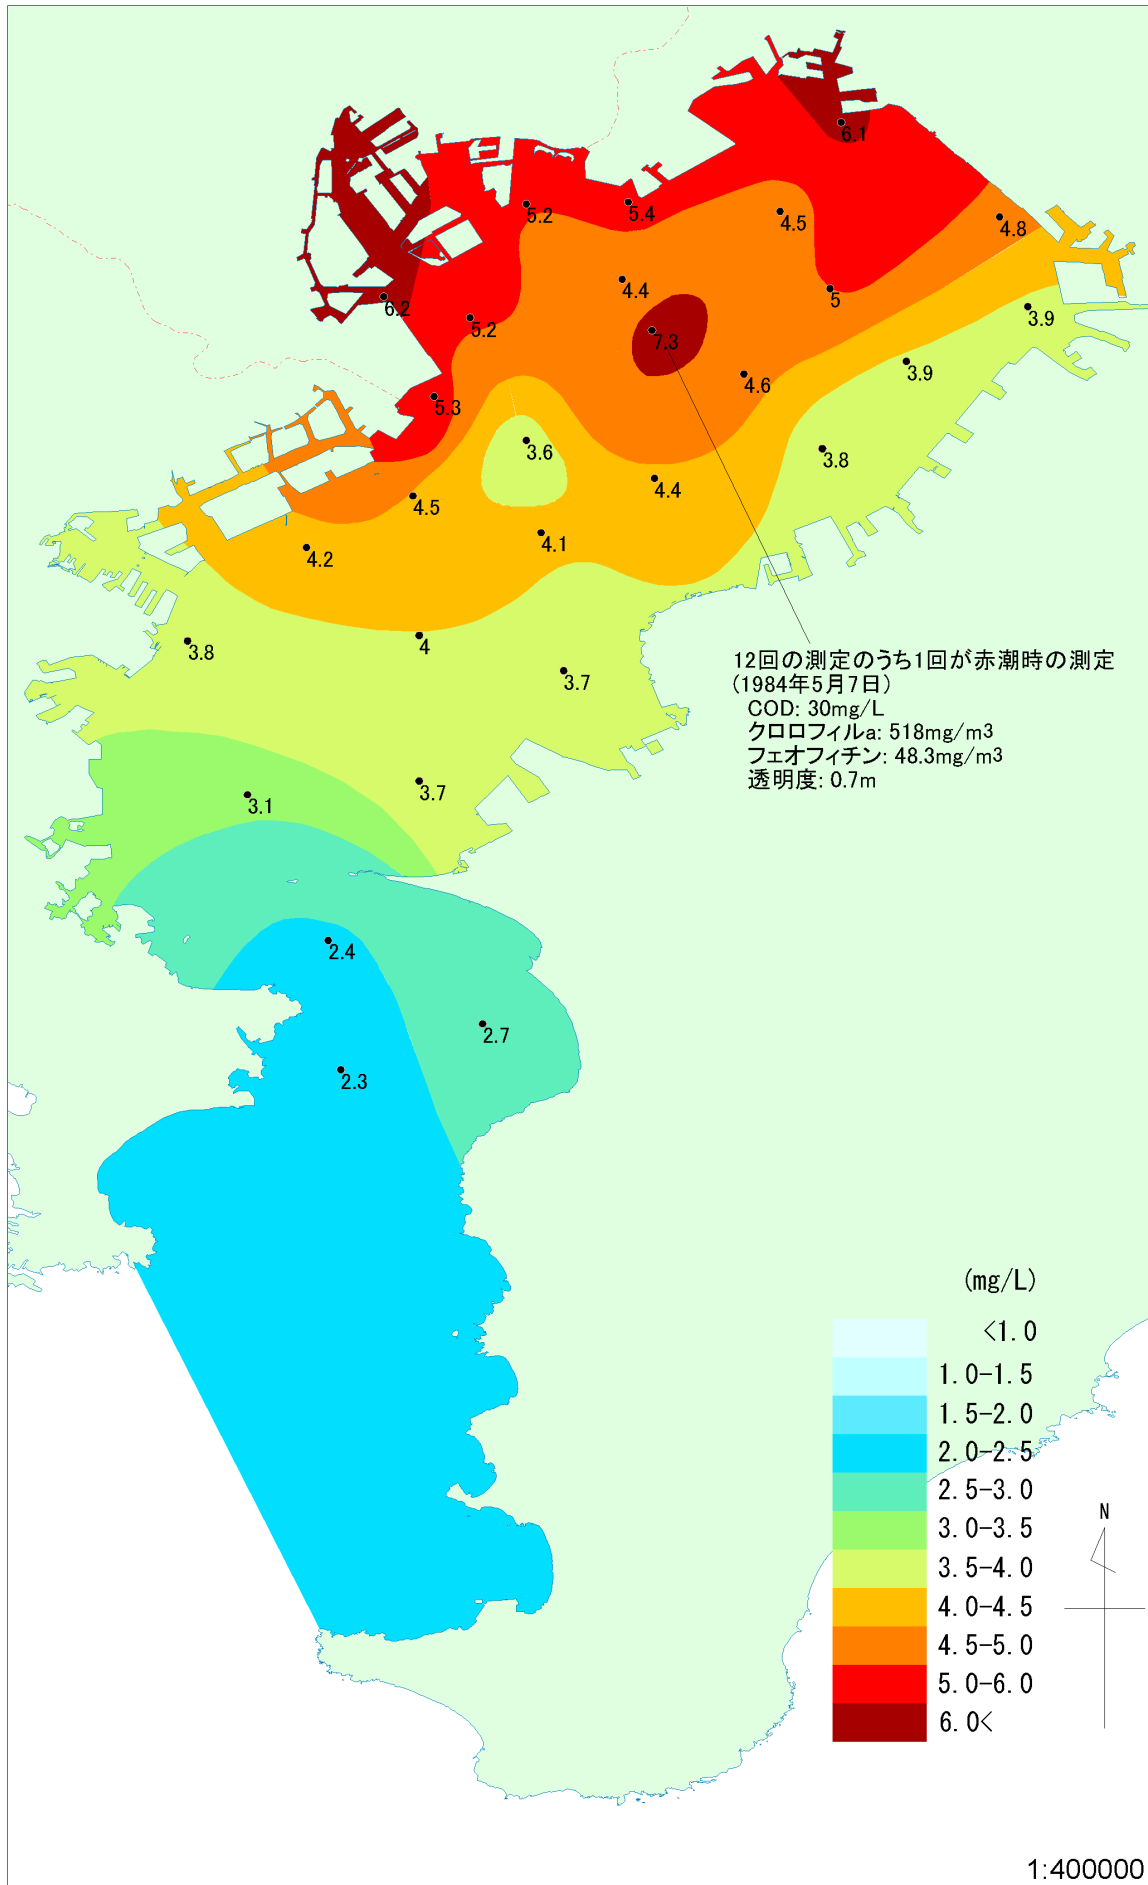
6.1
5.2
5.4
4.5
4.8
4.4
5
3.9
6.2
5.2
7.3
4.6
3.9
5.3
3.6
3.8
4.4
4.5
4.1
4.2
4
3.8
3.7
12回の測定のうち1回が赤潮時の測定
(1984年5月7日)
COD: 30mg/L
クロロフィルa: 518mg/m3
フェオフィチン: 48.3mg/m3
透明度: 0.7m
3.1
3.7
2.4
2.7
2.3

(mg/L)

| | |
|---|---|
| | <1.0 |
| | 1.0-1.5 |
| | 1.5-2.0 |
| | 2.0-2.5 |
| | 2.5-3.0 |
| | 3.0-3.5 |
| | 3.5-4.0 |
| | 4.0-4.5 |
| | 4.5-5.0 |
| | 5.0-6.0 |
| | 6.0< |

N

1:400000